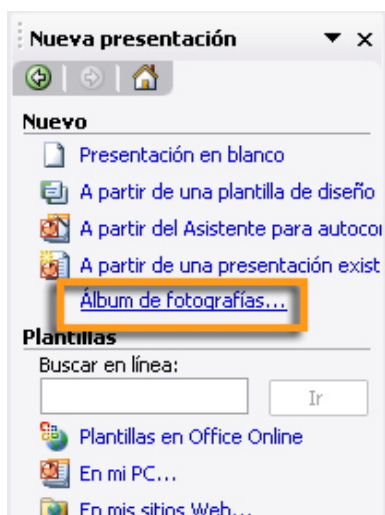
Nueva presentación

Nuevo

Presentación en blanco

A partir de una plantilla de diseño

A partir del Asistente para autoco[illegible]

A partir de una presentación exist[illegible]

Álbum de fotografías...

Plantillas

Buscar en línea:

Ir

Plantillas en Office Online

En mi PC...

En mis sitios Web...